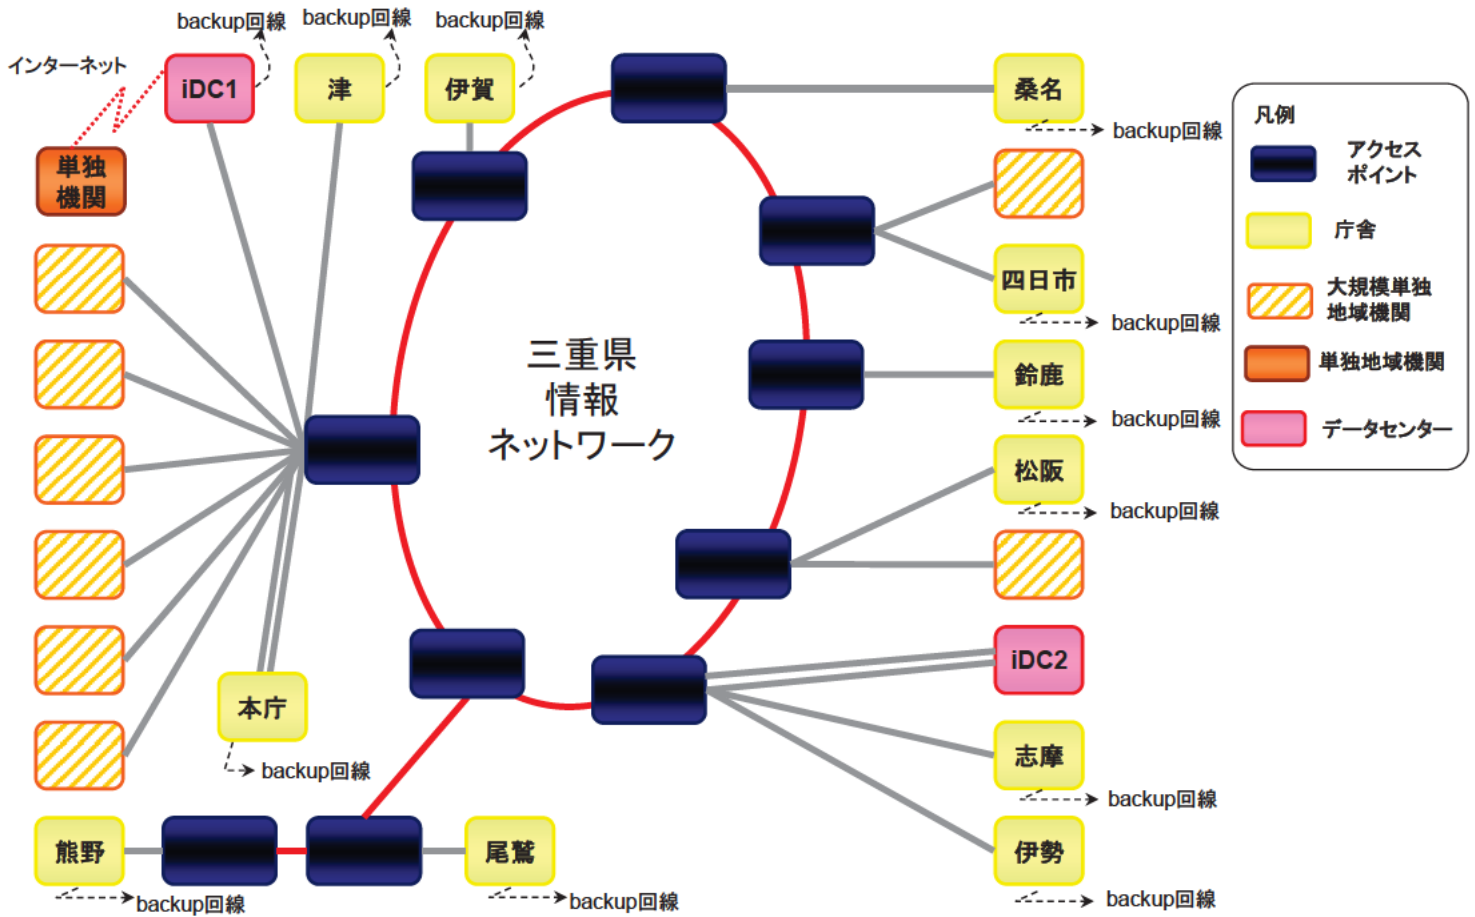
backup回線 backup回線 backup回線

インターネット

iDC1

津

伊賀

単独機関

桑名

backup回線

四日市

backup回線

三重県
情報
ネットワーク

鈴鹿

backup回線

松阪

backup回線

iDC2

志摩

backup回線

伊勢

backup回線

本庁

backup回線

熊野

backup回線

尾鷲

backup回線

凡例

アクセスポイント

庁舎

大規模単独地域機関

単独地域機関

データセンター